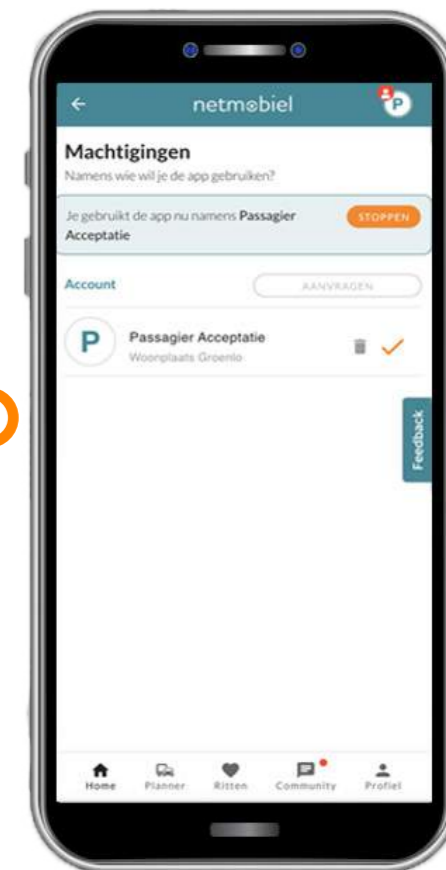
←
netmobiel
P

Machtigingen
Namens wie wil je de app gebruiken?

Je gebruikt de app nu namens Passagier Acceptatie
STOPPEN

Account
AANVRAGEN

P
Passagier Acceptatie
Woonplaats Groenlo

Feedback

Home
Planner
Ritten
Community
Profiel